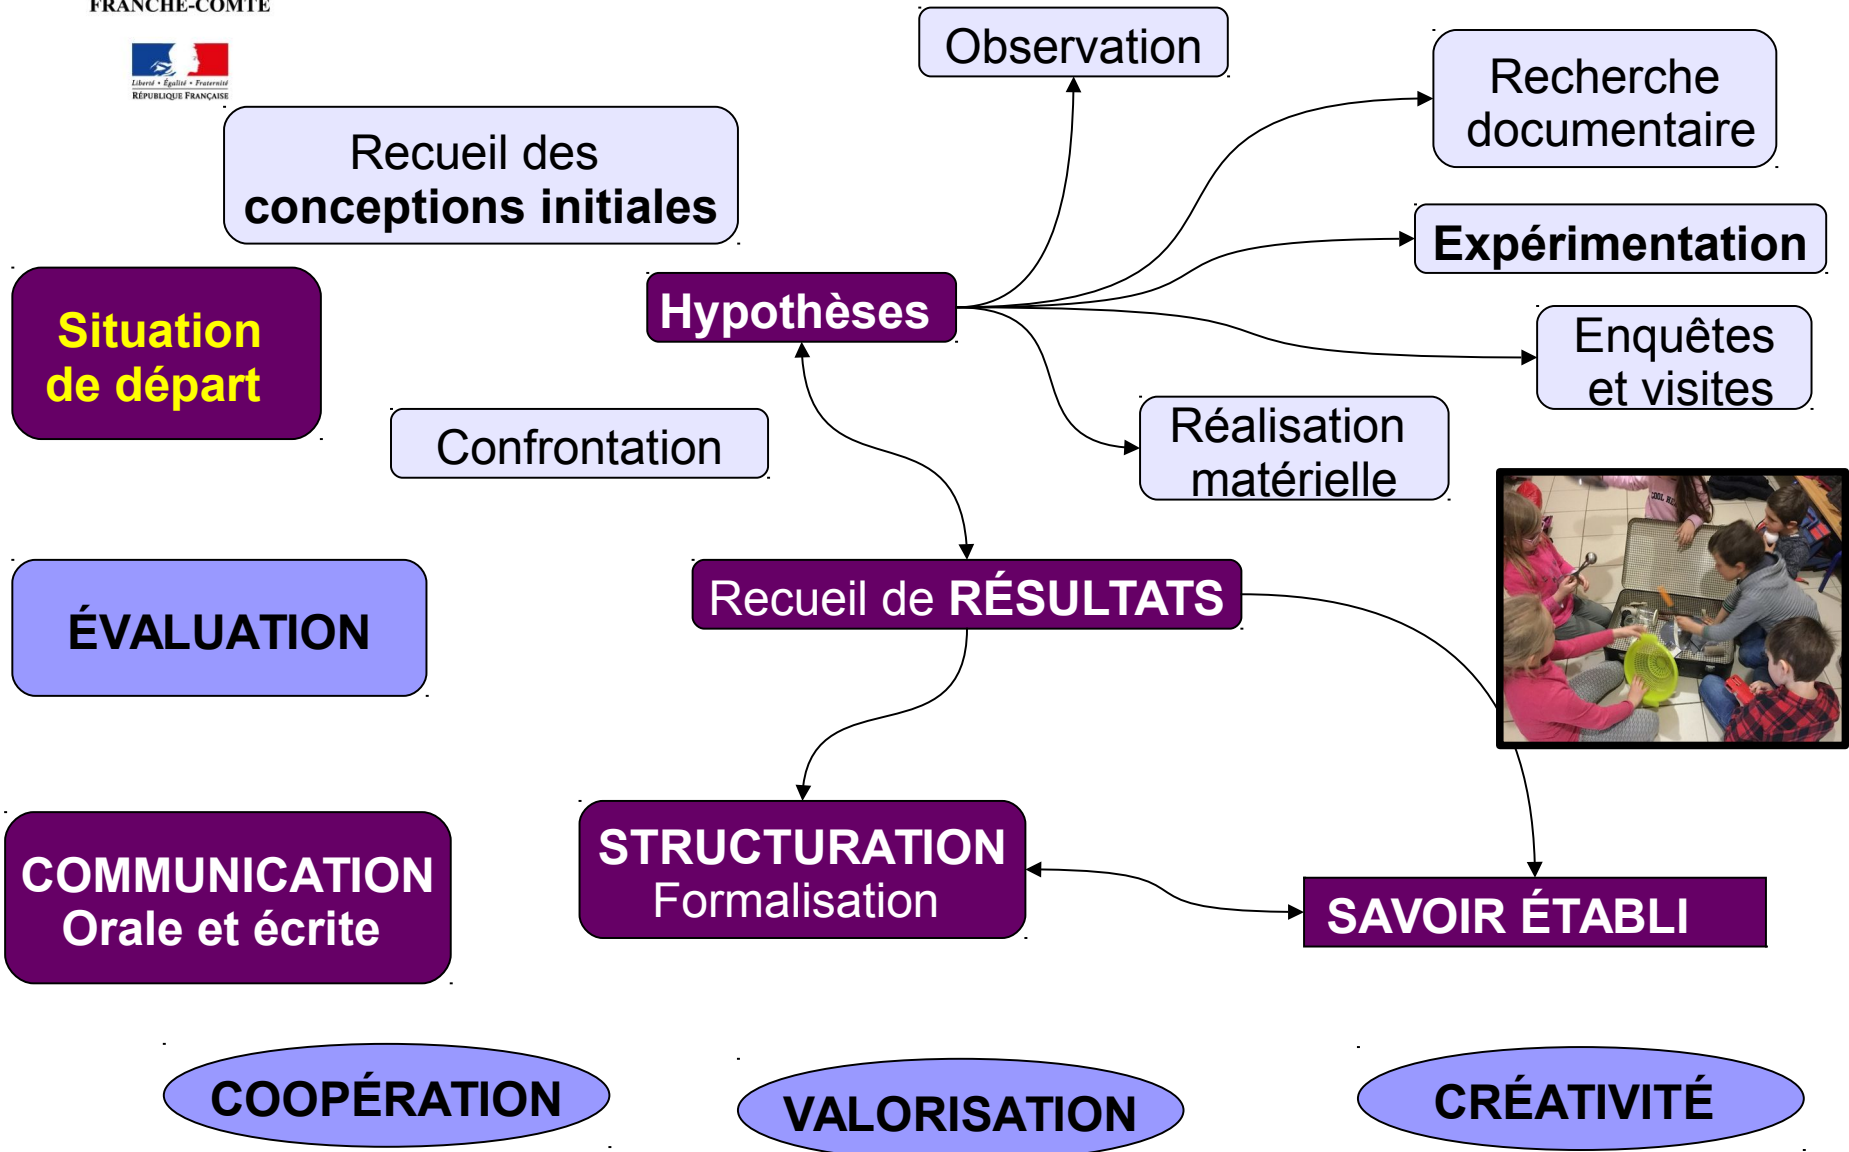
FRANCHE-COMTE

Liberté • Égalité • Fraternité
RÉPUBLIQUE FRANÇAISE

Observation

Recherche documentaire

Recueil des conceptions initiales

Expérimentation

Situation de départ

Hypothèses

Enquêtes et visites

Confrontation

Réalisation matérielle

ÉVALUATION

Recueil de RÉSULTATS

COMMUNICATION Orale et écrite

STRUCTURATION Formalisation

SAVOIR ÉTABLI

COOPÉRATION

VALORISATION

CRÉATIVITÉ